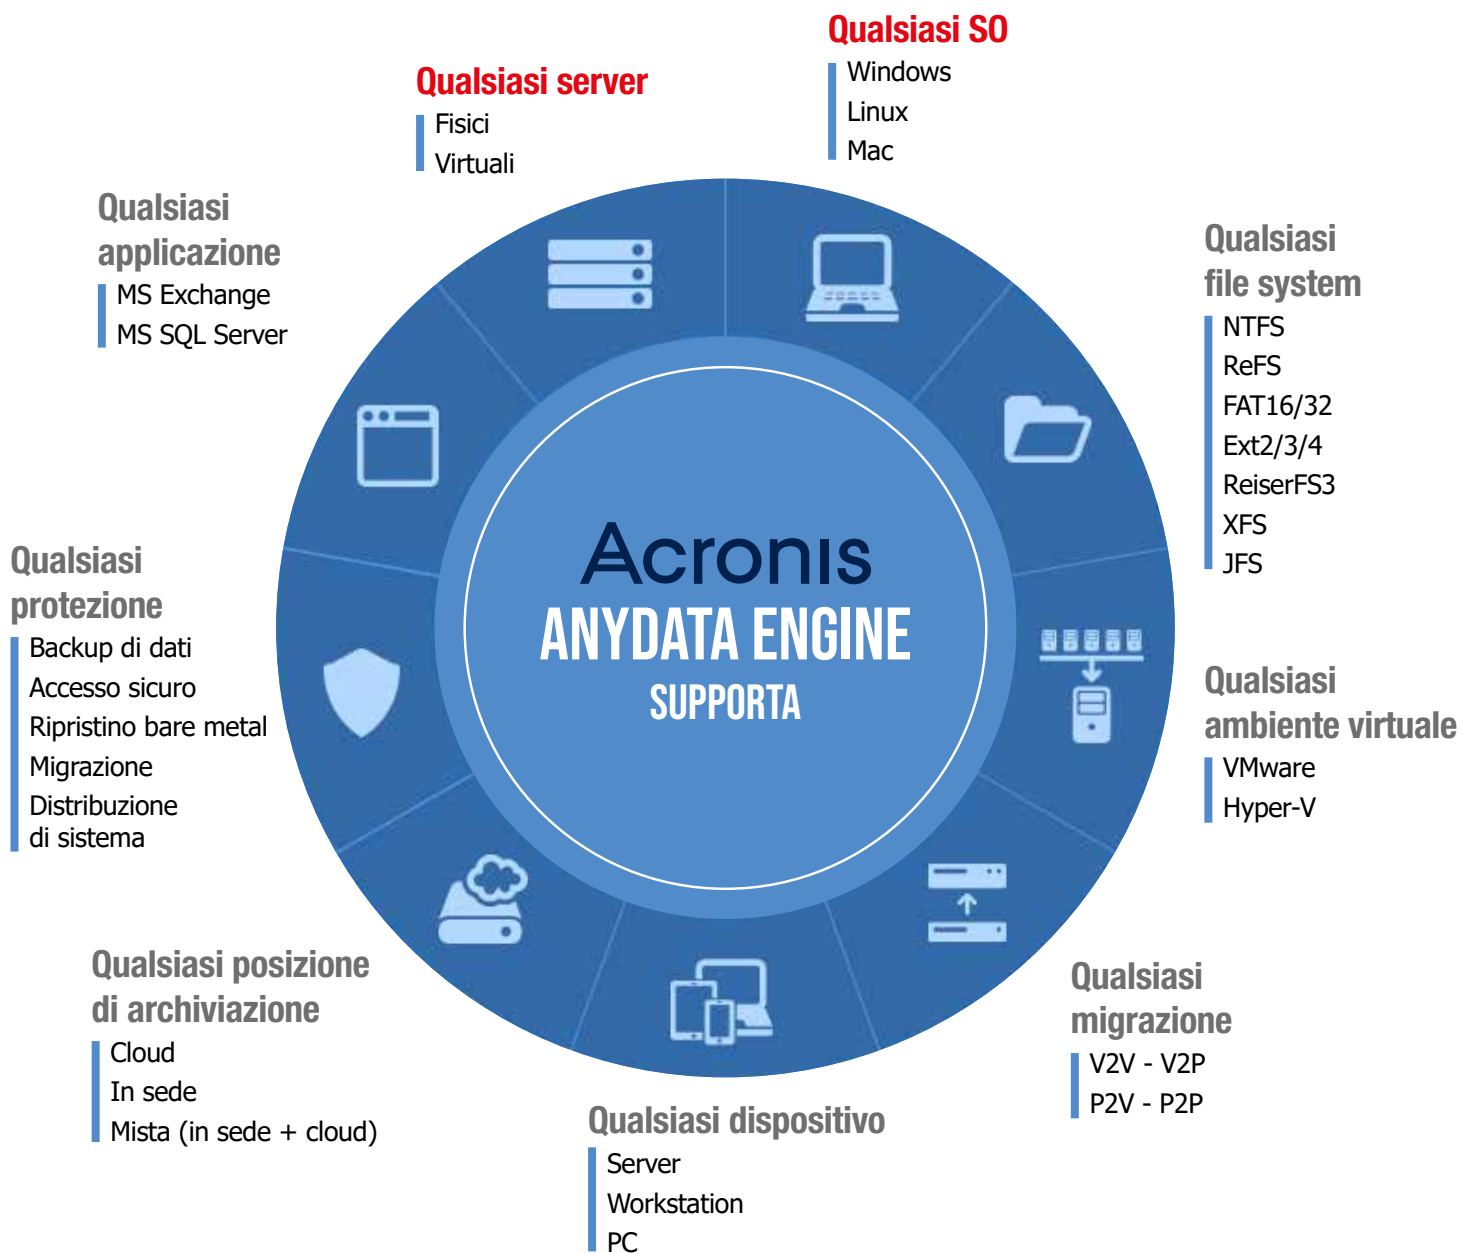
Qualsiasi SO
Windows
Linux
Mac

Qualsiasi server
Fisici
Virtuali

Qualsiasi applicazione
MS Exchange
MS SQL Server

Qualsiasi file system
NTFS
ReFS
FAT16/32
Ext2/3/4
ReiserFS3
XFS
JFS

Acronis
ANYDATA ENGINE
SUPPORTA

Qualsiasi protezione
Backup di dati
Accesso sicuro
Ripristino bare metal
Migrazione
Distribuzione di sistema

Qualsiasi ambiente virtuale
VMware
Hyper-V

Qualsiasi posizione di archiviazione
Cloud
In sede
Mista (in sede + cloud)

Qualsiasi migrazione
V2V - V2P
P2V - P2P

Qualsiasi dispositivo
Server
Workstation
PC